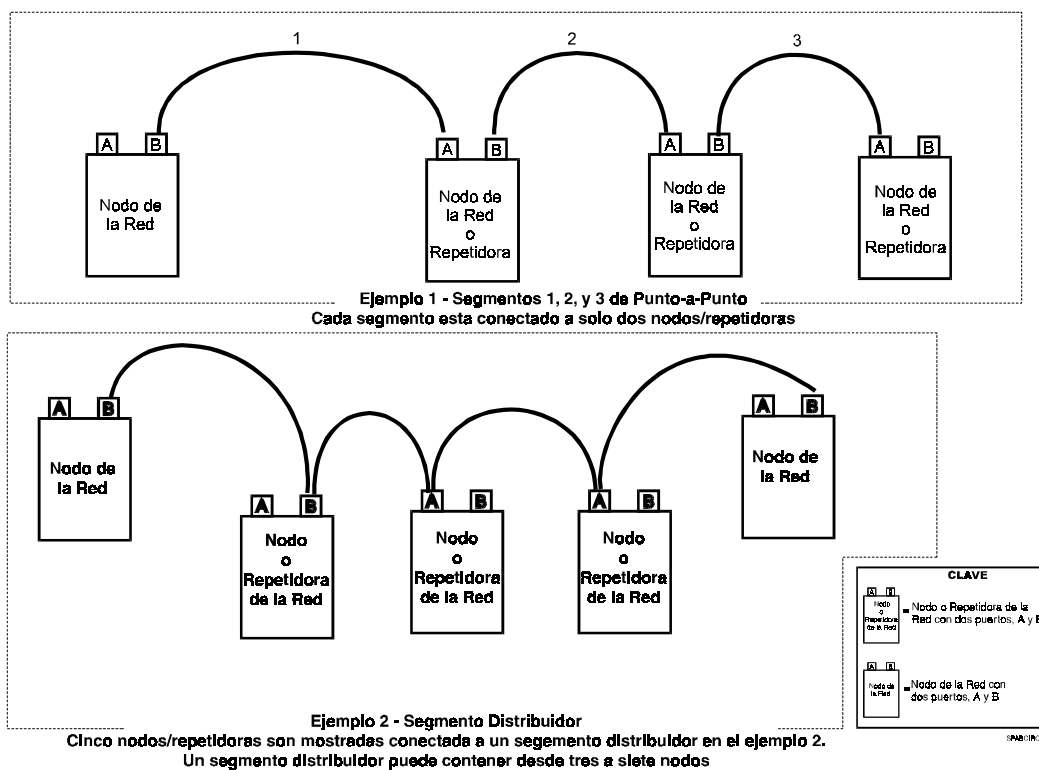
1

2

3

A B
Nodo de la Red

A B
Nodo de la Red o Repetidora

A B
Nodo de la Red o Repetidora

A B
Nodo de la Red o Repetidora

Ejemplo 1 - Segmentos 1, 2, y 3 de Punto-a-Punto
Cada segmento esta conectado a solo dos nodos/repetidoras

A B
Nodo de la Red

A B
Nodo o Repetidora de la Red

A B
Nodo o Repetidora de la Red

A B
Nodo o Repetidora de la Red

A B
Nodo de la Red

CLAVE

A B
Nodo o Repetidora de la Red
= Nodo o Repetidora de la Red con dos puertos, A y B

A B
Nodo de la Red
= Nodo de la Red con dos puertos, A y B

SPABCIRC

Ejemplo 2 - Segmento Distribuidor
Cinco nodos/repetidoras son mostradas conectada a un segemento distribuidor en el ejemplo 2.
Un segmento distribuidor puede contener desde tres a siete nodos